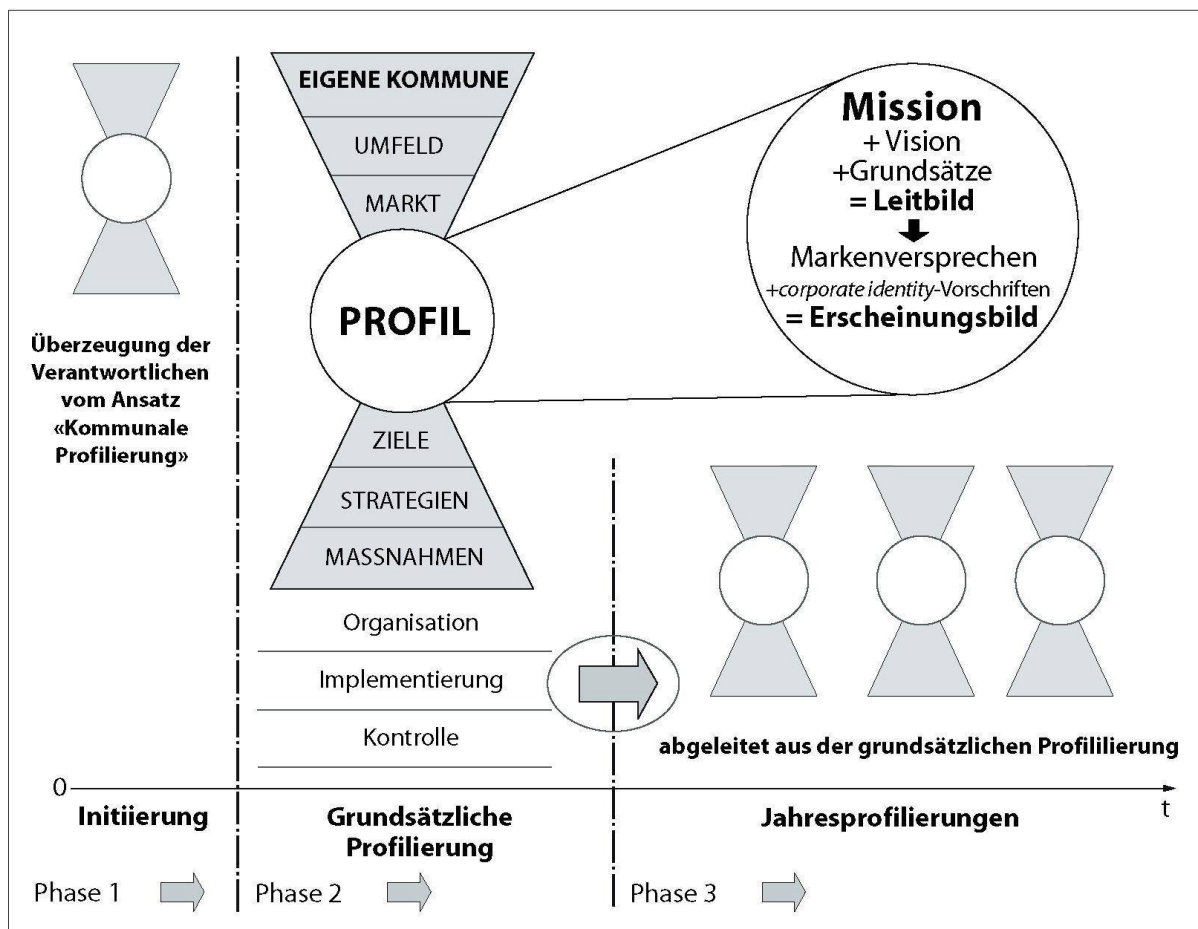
EIGENE KOMMUNE
UMFELD
MARKT
PROFIL
ZIELE
STRATEGIEN
MASSNAHMEN

Mission
+ Vision
+Grundsätze
= Leitbild
Markenversprechen
+corporate identity-Vorschriften
= Erscheinungsbild

Überzeugung der Verantwortlichen vom Ansatz «Kommunale Profilierung»

Organisation
Implementierung
Kontrolle

abgeleitet aus der grundsätzlichen Profililierung

0
t

Initiierung
Grundsätzliche Profilierung
Jahresprofilierungen

Phase 1
Phase 2
Phase 3